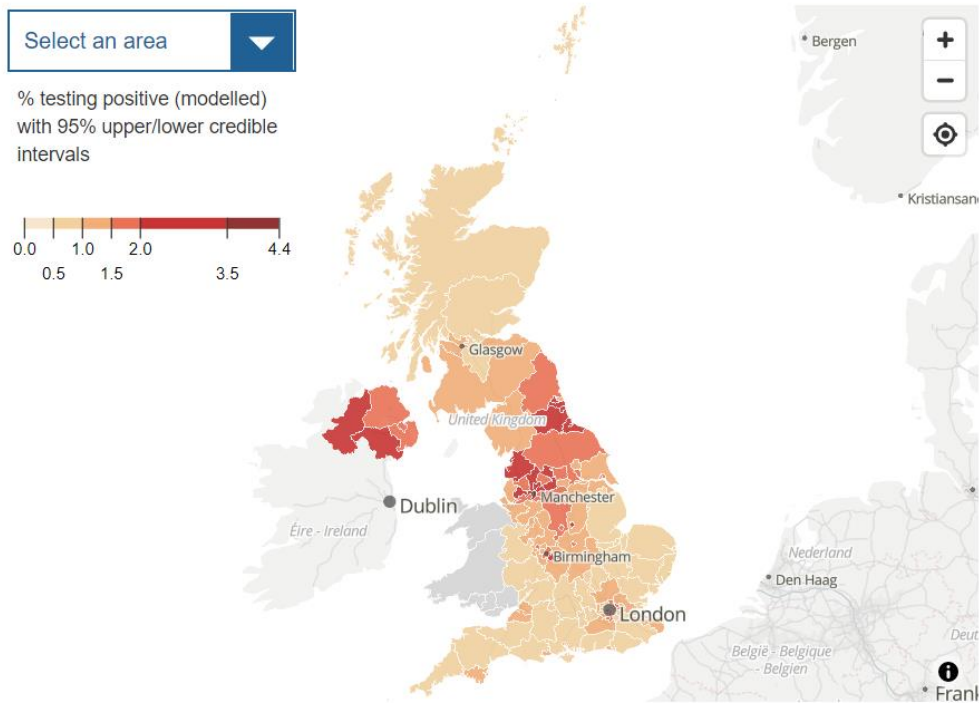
Select an area

% testing positive (modelled) with 95% upper/lower credible intervals

0.0 1.0 2.0 4.4
0.5 1.5 3.5

+
−

Bergen
Kristiansanc
Glasgow
United Kingdom
Manchester
Dublin
Éire - Ireland
Birmingham
Nederland
Den Haag
London
België - Belgique - Belgien
Deut
Frank